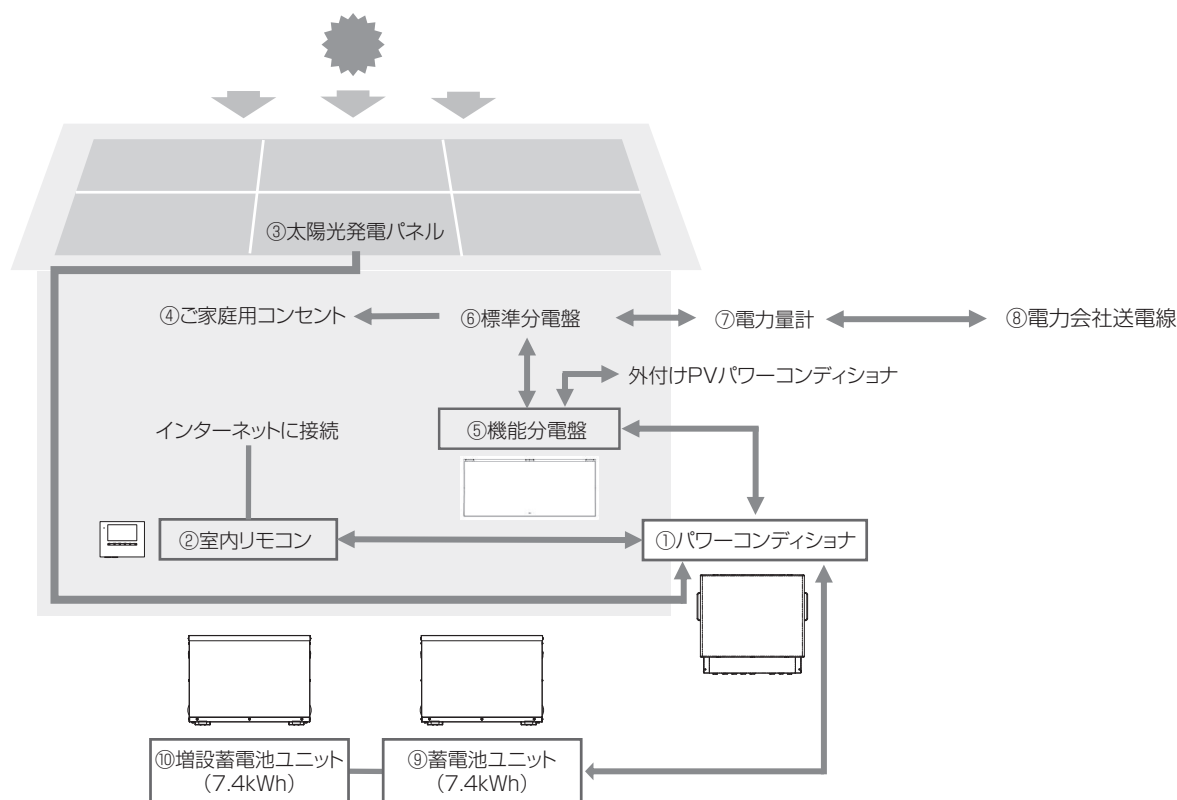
③太陽光発電パネル

④ご家庭用コンセント

⑥標準分電盤

⑦電力量計

⑧電力会社送電線

外付けPVパワーコンディショナ

インターネットに接続

⑤機能分電盤

②室内リモコン

①パワーコンディショナ

⑩増設蓄電池ユニット（7.4kWh）

⑨蓄電池ユニット（7.4kWh）